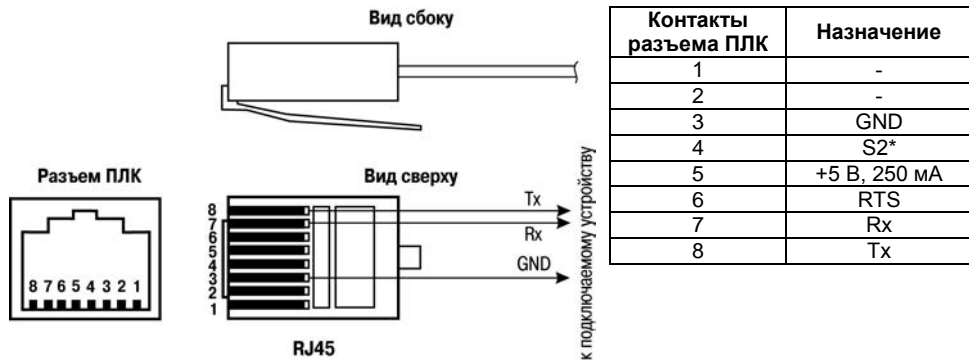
Вид сбоку

Разъем ПЛК

8 7 6 5 4 3 2 1

Вид сверху

8
7
6
5
4
3
2
1

Tx
Rx
GND

RJ45

к подключаемому устройству

| Контакты разъема ПЛК | Назначение |
|---|---|
| 1 | - |
| 2 | - |
| 3 | GND |
| 4 | S2* |
| 5 | +5 В, 250 мА |
| 6 | RTS |
| 7 | Rx |
| 8 | Tx |